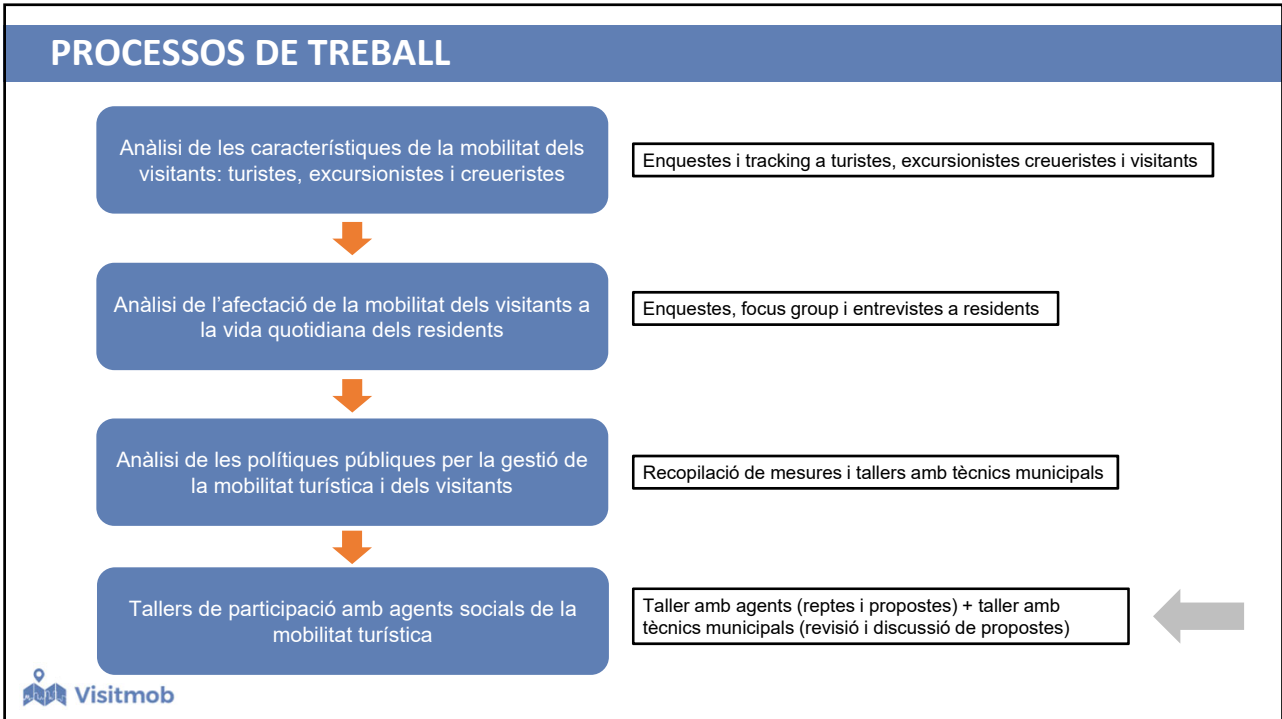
PROCESSOS DE TREBALL

Anàlisi de les característiques de la mobilitat dels visitants: turistes, excursionistes i creueristes

Enquestes i tracking a turistes, excursionistes creueristes i visitants

Anàlisi de l'afectació de la mobilitat dels visitants a la vida quotidiana dels residents

Enquestes, focus group i entrevistes a residents

Anàlisi de les polítiques públiques per la gestió de la mobilitat turística i dels visitants

Recopilació de mesures i tallers amb tècnics municipals

Tallers de participació amb agents socials de la mobilitat turística

Taller amb agents (reptes i propostes) + taller amb tècnics municipals (revisió i discussió de propostes)

Visitmob